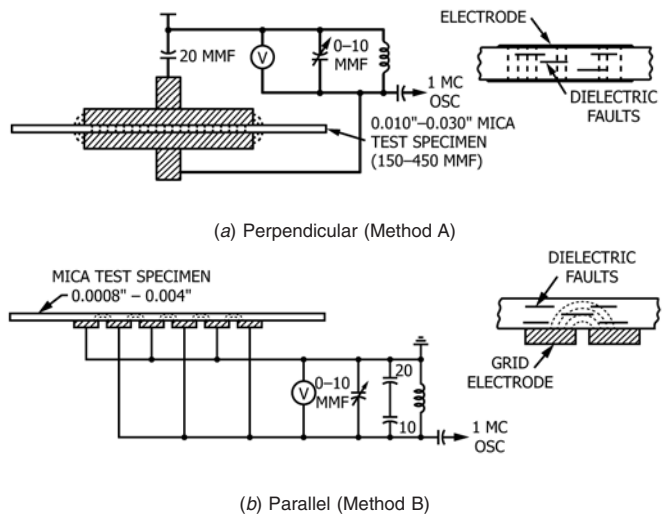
20 MMF

V

0–10 MMF

1 MC OSC

0.010"–0.030" MICA TEST SPECIMEN (150–450 MMF)

ELECTRODE

DIELECTRIC FAULTS

(a) Perpendicular (Method A)

MICA TEST SPECIMEN 0.0008" – 0.004"

V

0–10 MMF

20

10

1 MC OSC

DIELECTRIC FAULTS

GRID ELECTRODE

(b) Parallel (Method B)